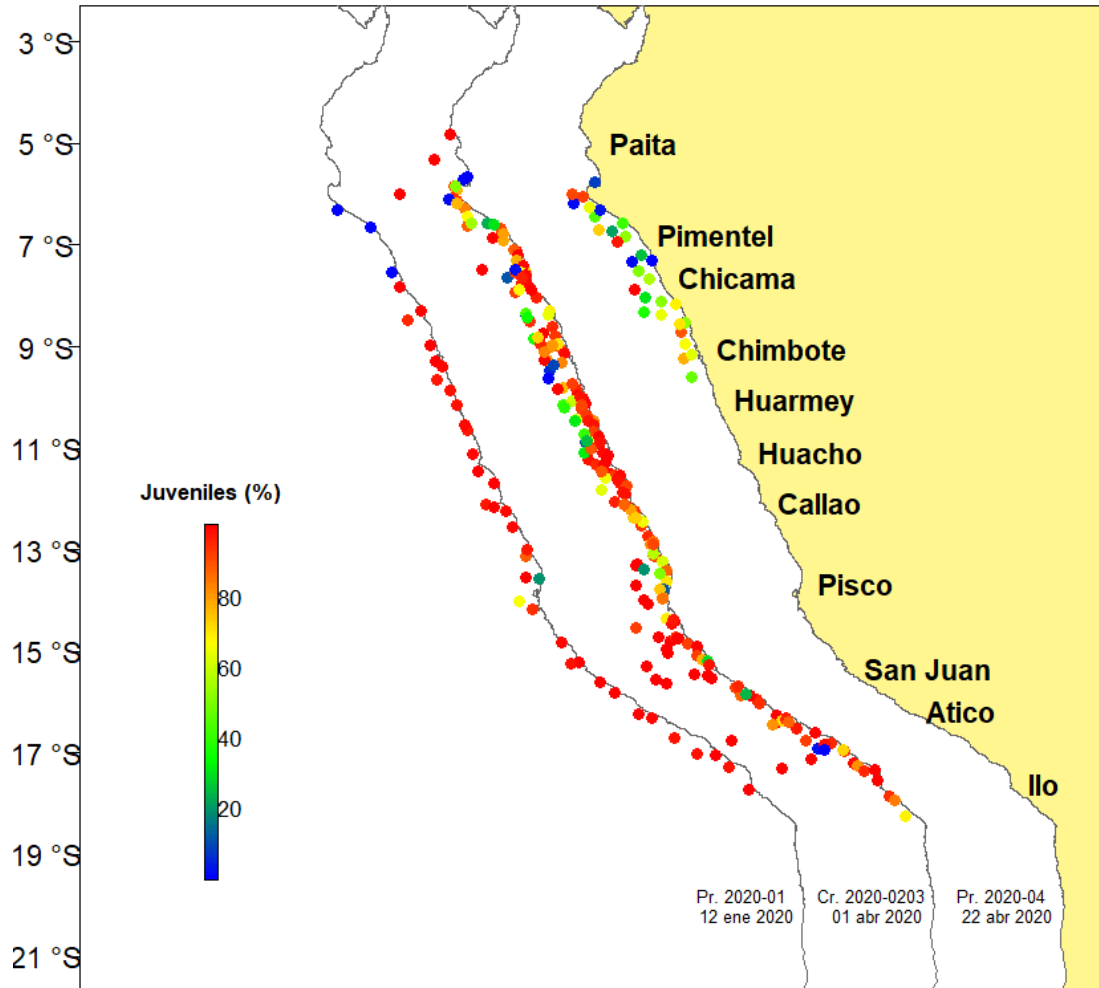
3 °S
5 °S
7 °S
9 °S
11 °S
13 °S
15 °S
17 °S
19 °S
21 °S

Paita
Pimentel
Chicama
Chimbote
Huarmey
Huacho
Callao
Pisco
San Juan
Atico
Ilo

Juveniles (%)
80
60
40
20

Pr. 2020-01
12 ene 2020

Cr. 2020-0203
01 abr 2020

Pr. 2020-04
22 abr 2020